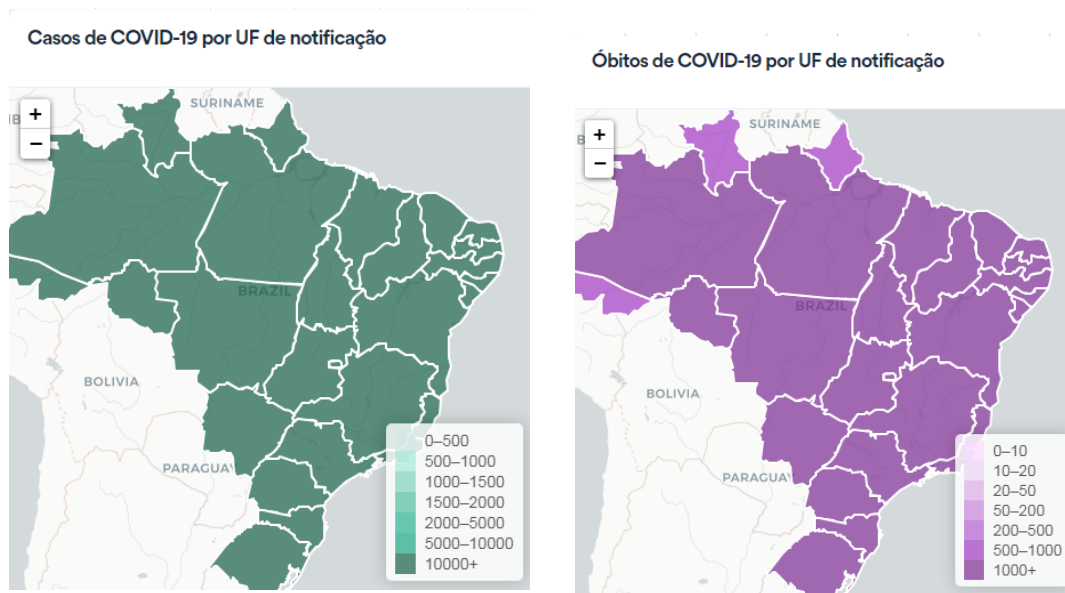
Casos de COVID-19 por UF de notificação

+
−

SURINAME
BRAZIL
BOLIVIA
PARAGUAY

0–500
500–1000
1000–1500
1500–2000
2000–5000
5000–10000
10000+

Óbitos de COVID-19 por UF de notificação

+
−

SURINAME
BRAZIL
BOLIVIA
PARAGUAY

0–10
10–20
20–50
50–200
200–500
500–1000
1000+